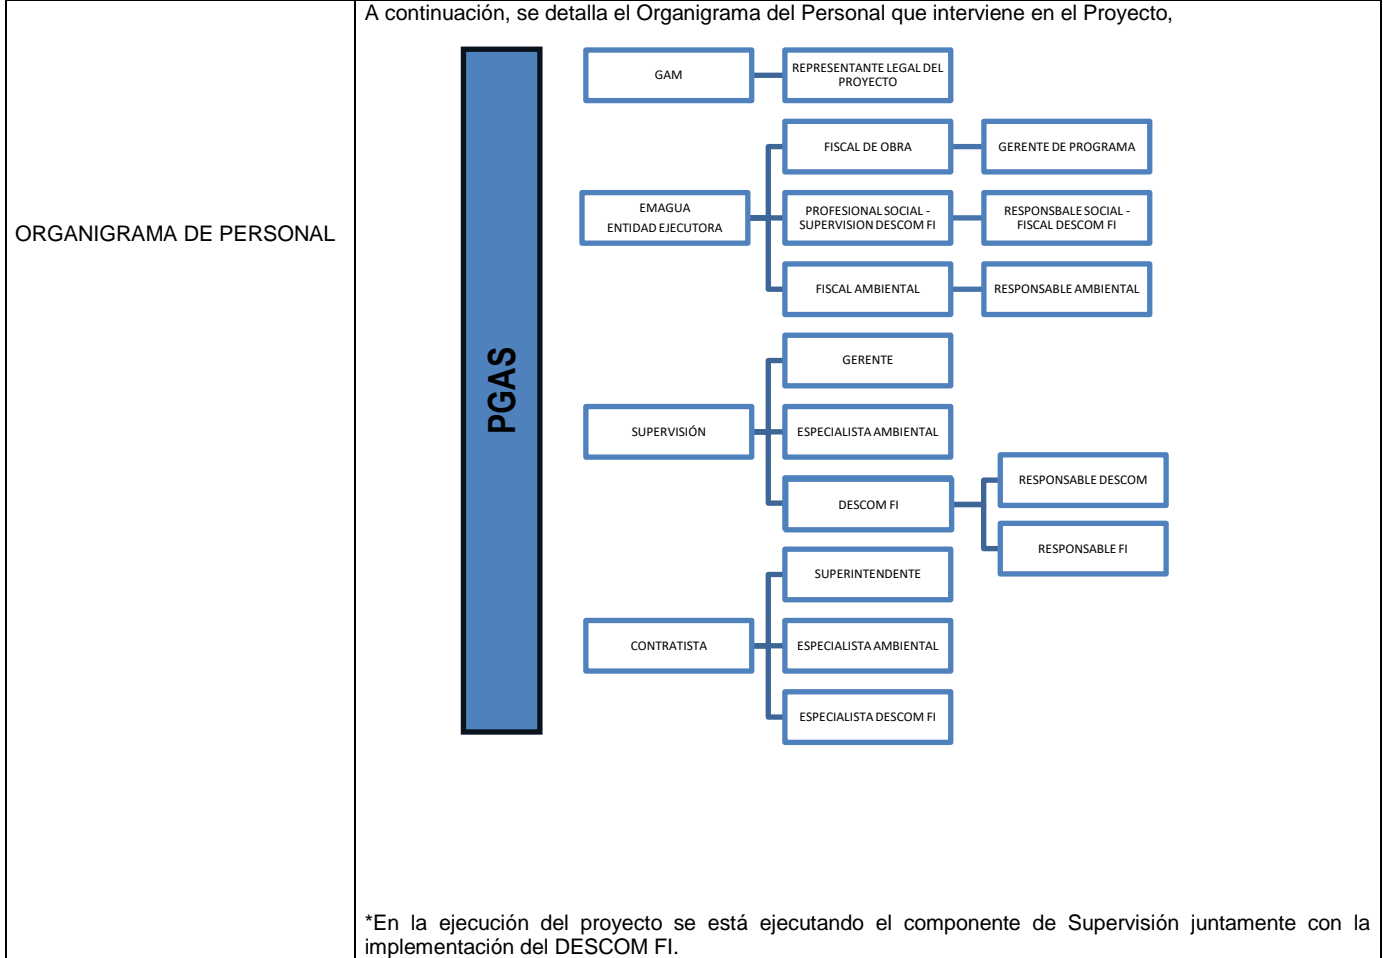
| ORGANIGRAMA DE PERSONAL | A continuación, se detalla el Organigrama del Personal que interviene en el Proyecto, |
|---|---|

PGAS

GAM

REPRESENTANTE LEGAL DEL PROYECTO

EMAGUA
ENTIDAD EJECUTORA

FISCAL DE OBRA

GERENTE DE PROGRAMA

PROFESIONAL SOCIAL - SUPERVISION DESCOM FI

RESPONSBALE SOCIAL - FISCAL DESCOM FI

FISCAL AMBIENTAL

RESPONSABLE AMBIENTAL

SUPERVISIÓN

GERENTE

ESPECIALISTA AMBIENTAL

DESCOM FI

RESPONSABLE DESCOM

RESPONSABLE FI

CONTRATISTA

SUPERINTENDENTE

ESPECIALISTA AMBIENTAL

ESPECIALISTA DESCOM FI

*En la ejecución del proyecto se está ejecutando el componente de Supervisión juntamente con la implementación del DESCOM FI.